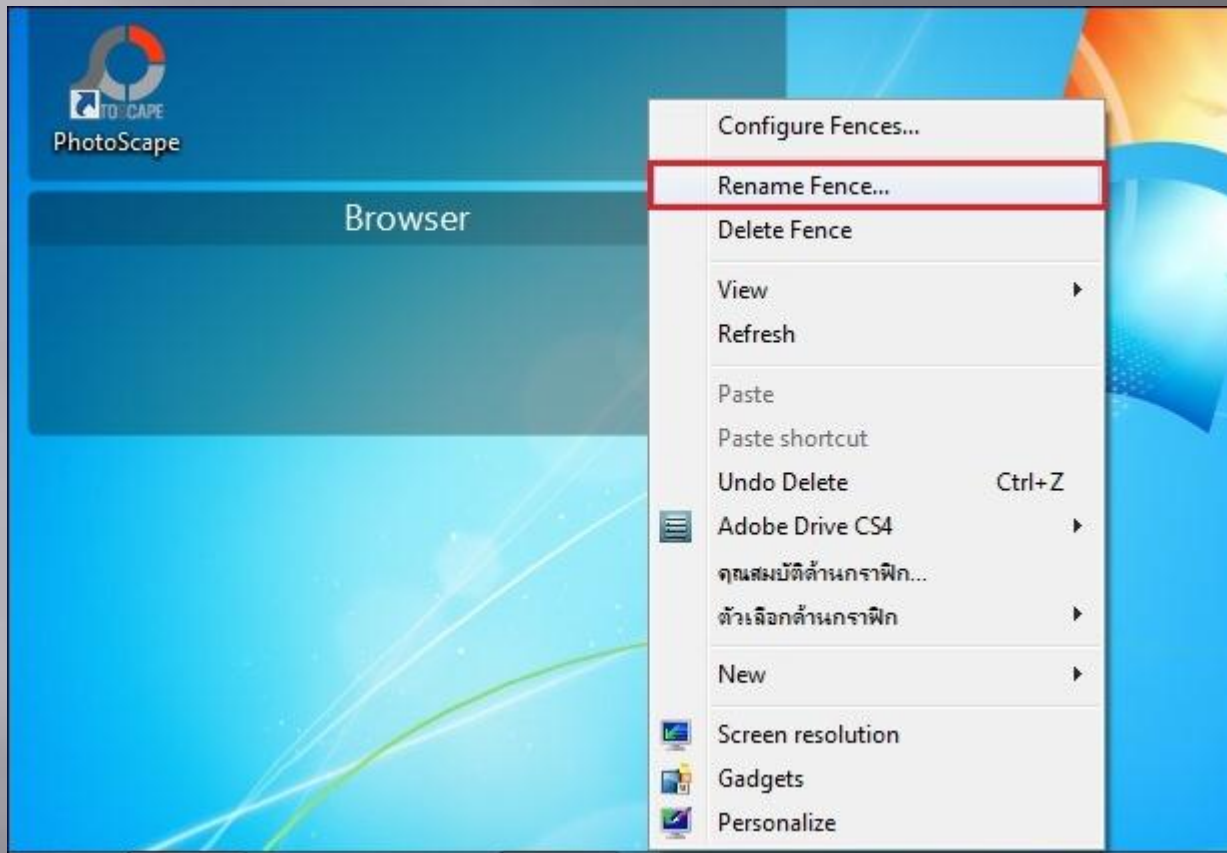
TOSCAPE
PhotoScape

Browser

Configure Fences...
Rename Fence...
Delete Fence
View
Refresh
Paste
Paste shortcut
Undo Delete Ctrl+Z
Adobe Drive CS4
คุณสมบัติด้านกราฟิก...
ตัวเลือกด้านกราฟิก
New
Screen resolution
Gadgets
Personalize